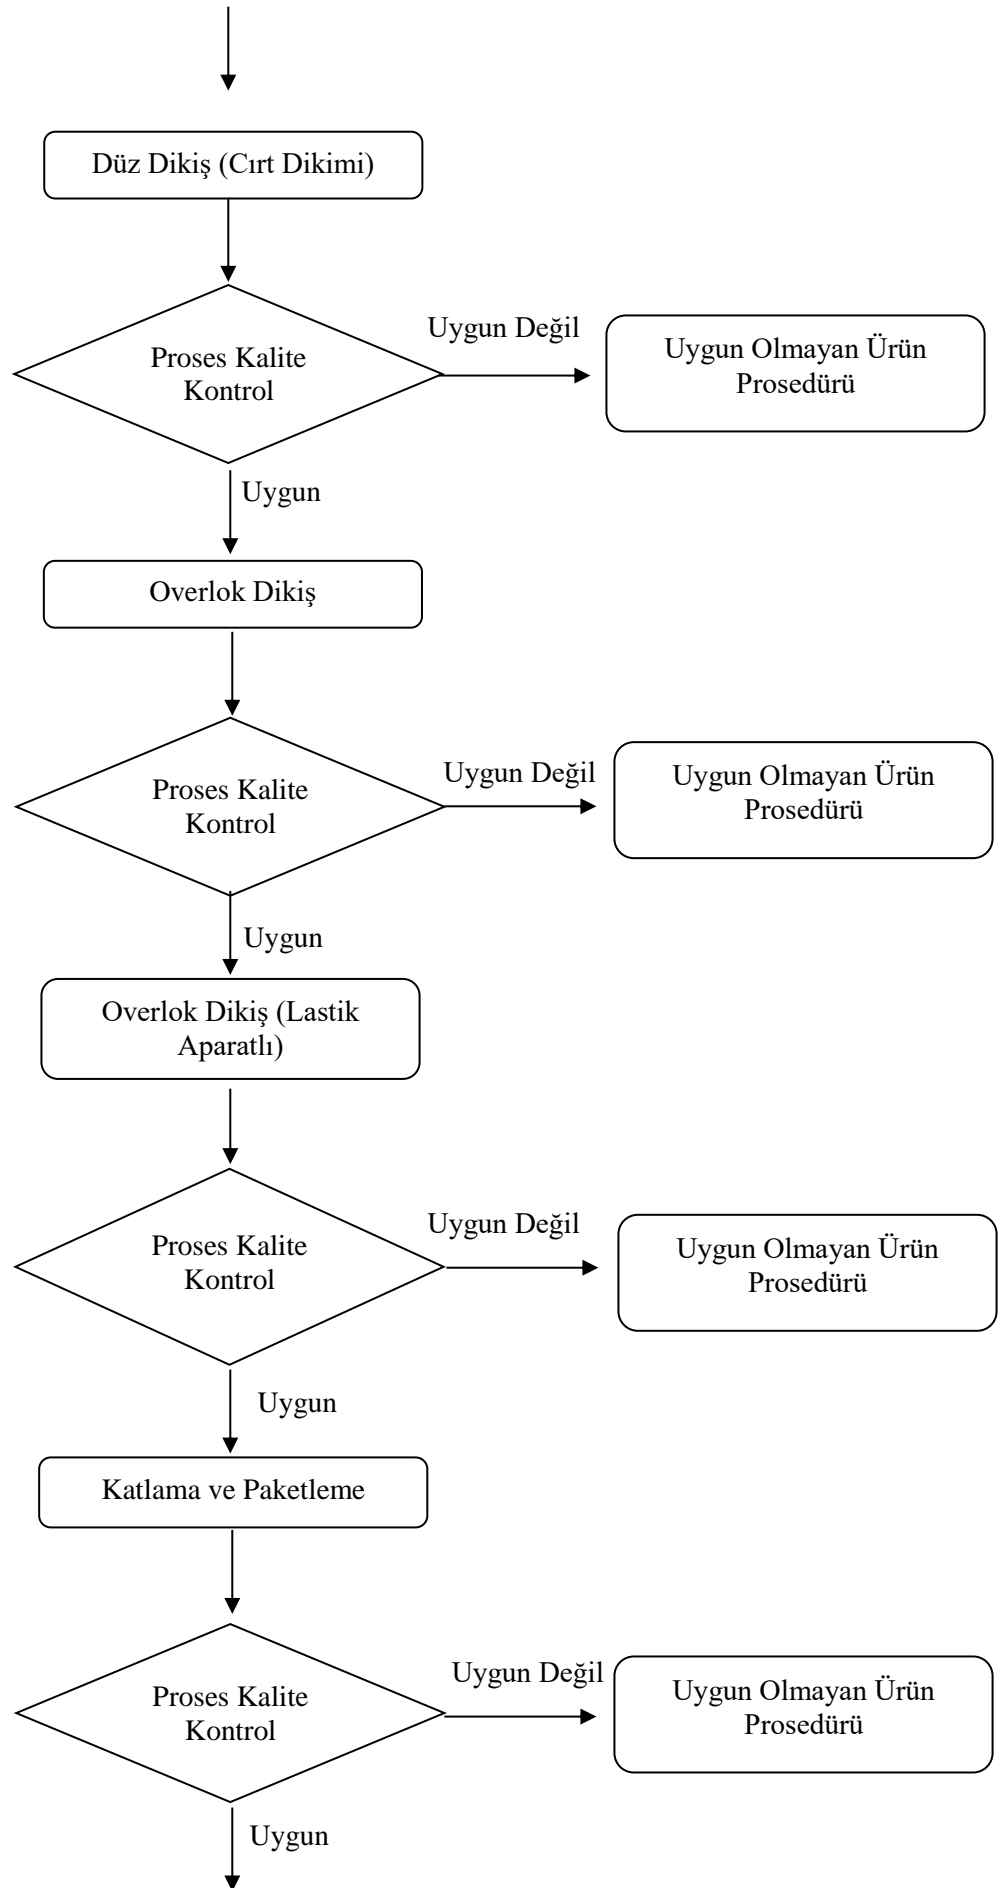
Düz Dikiş (Cırt Dikimi)

Proses Kalite Kontrol

Uygun Değil

Uygun Olmayan Ürün Prosedürü

Uygun

Overlok Dikiş

Proses Kalite Kontrol

Uygun Değil

Uygun Olmayan Ürün Prosedürü

Uygun

Overlok Dikiş (Lastik Aparatlı)

Proses Kalite Kontrol

Uygun Değil

Uygun Olmayan Ürün Prosedürü

Uygun

Katlama ve Paketleme

Proses Kalite Kontrol

Uygun Değil

Uygun Olmayan Ürün Prosedürü

Uygun